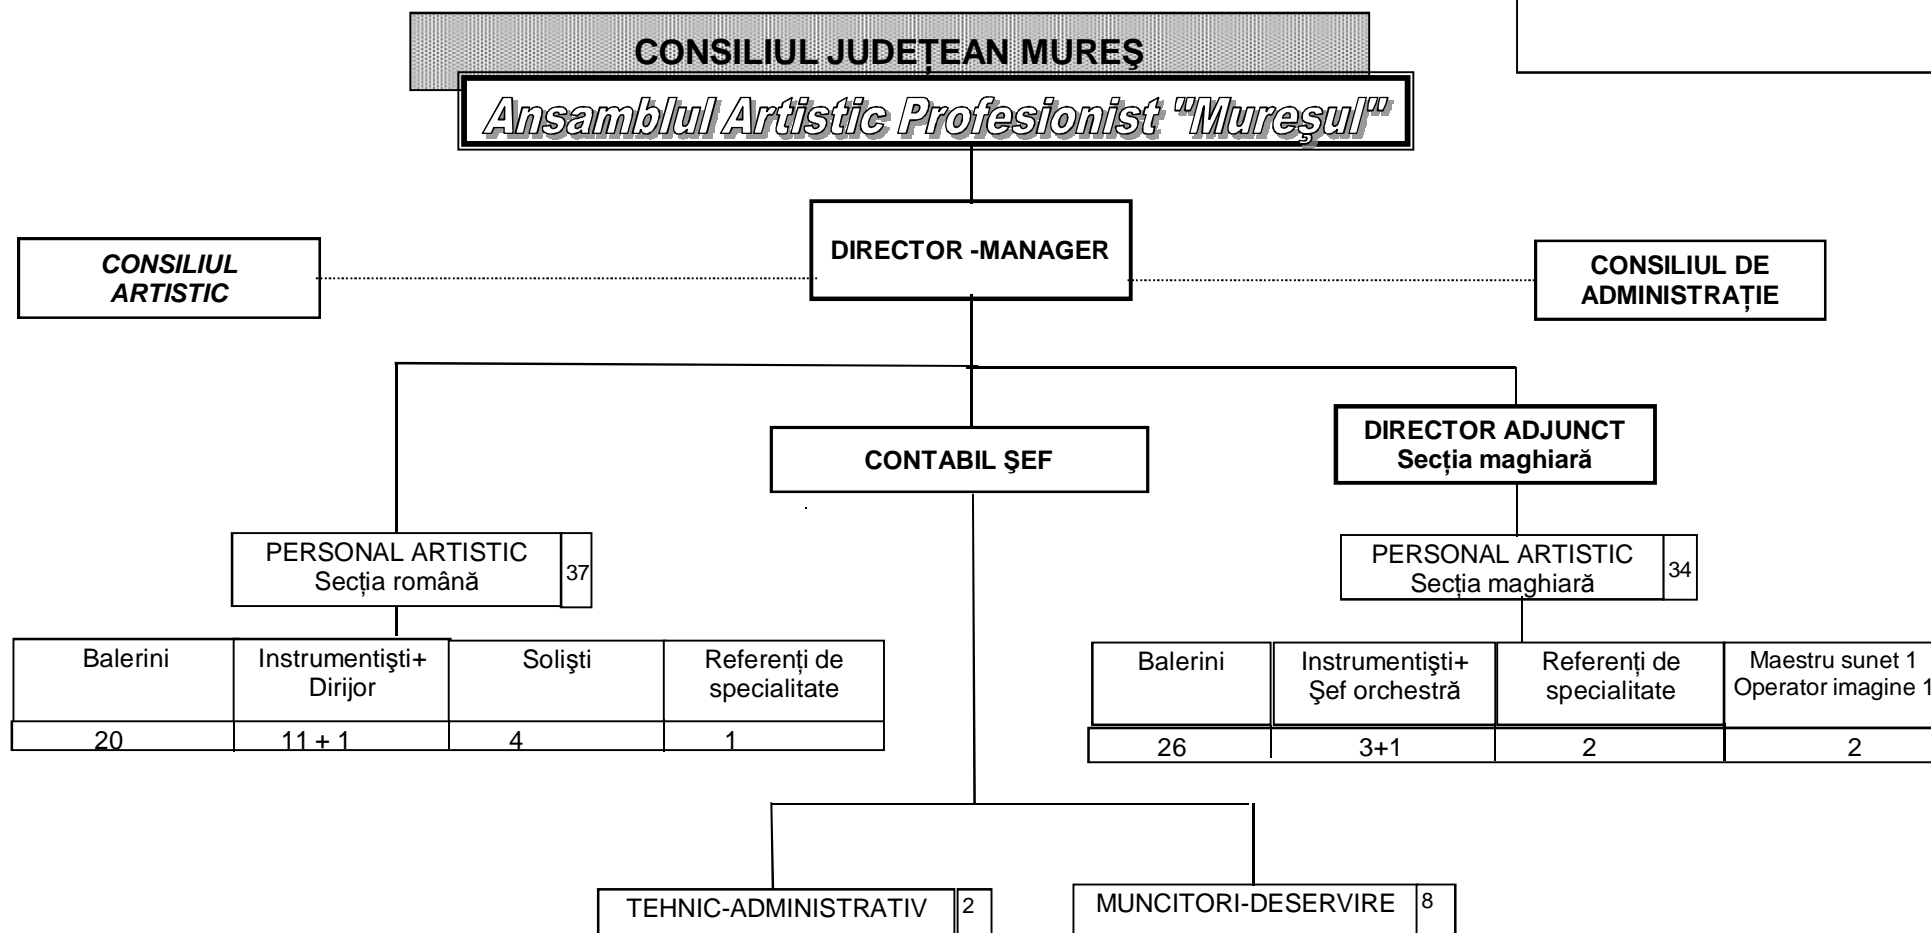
CONSILIUL JUDEȚEAN MUREȘ

Ansamblul Artistic Profesionist "Mureşul"

DIRECTOR -MANAGER

CONSILIUL ARTISTIC

CONSILIUL DE ADMINISTRAȚIE

CONTABIL ŞEF

DIRECTOR ADJUNCT
Secția maghiară

PERSONAL ARTISTIC
Secția română
37

| Balerini | Instrumentişti+ Dirijor | Solişti | Referenți de specialitate |
|---|---|---|---|
| 20 | 11 + 1 | 4 | 1 |

PERSONAL ARTISTIC
Secția maghiară
34

| Balerini | Instrumentişti+ Şef orchestră | Referenți de specialitate | Maestru sunet 1 Operator imagine 1 |
|---|---|---|---|
| 26 | 3+1 | 2 | 2 |

TEHNIC-ADMINISTRATIV 2

MUNCITORI-DESERVIRE 8